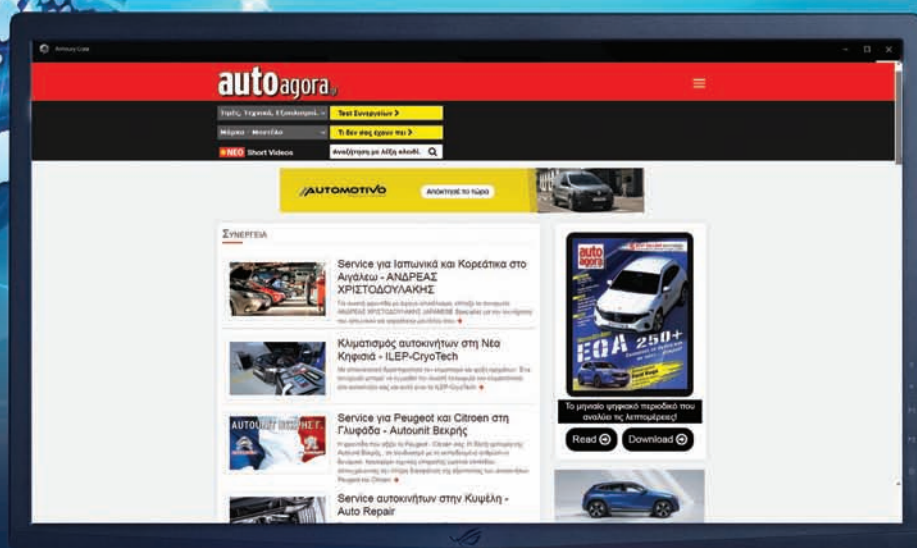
Armoury Crate

autoagora.gr

Τιμές, Τεχνικά, Εξοπλισμοί
Test Συγκρίσεων >
Μάρκα - Μοντέλο
Τι θεν σας έχουν πει >
NEO Short Videos
Αναζήτηση με λέξη κλειδί..

AUTOMOTIVO
Αποκτησέ το τώρα

ΣΥΝΕΡΓΕΙΑ

Service για Ιαπωνικά και Κορεάτικα στο Αιγάλεω - ΑΝΔΡΕΑΣ ΧΡΙΣΤΟΔΟΥΛΑΚΗΣ

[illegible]

Κλιματισμός αυτοκινήτων στη Νέα Κηφισιά - ILEP-CryoTech

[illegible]

Service για Peugeot και Citroen στη Γλυφάδα - Autounit Βεκρής

AUTOUNIT ΒΕΚΡΗΣ Γ.

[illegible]

Service αυτοκινήτων στην Κυψέλη - Auto Repair

auto agora
EQA 250+

Το μηνιαίο ψηφιακό περιοδικό που αναλύει τις λεπτομέρειες!

Read
Download